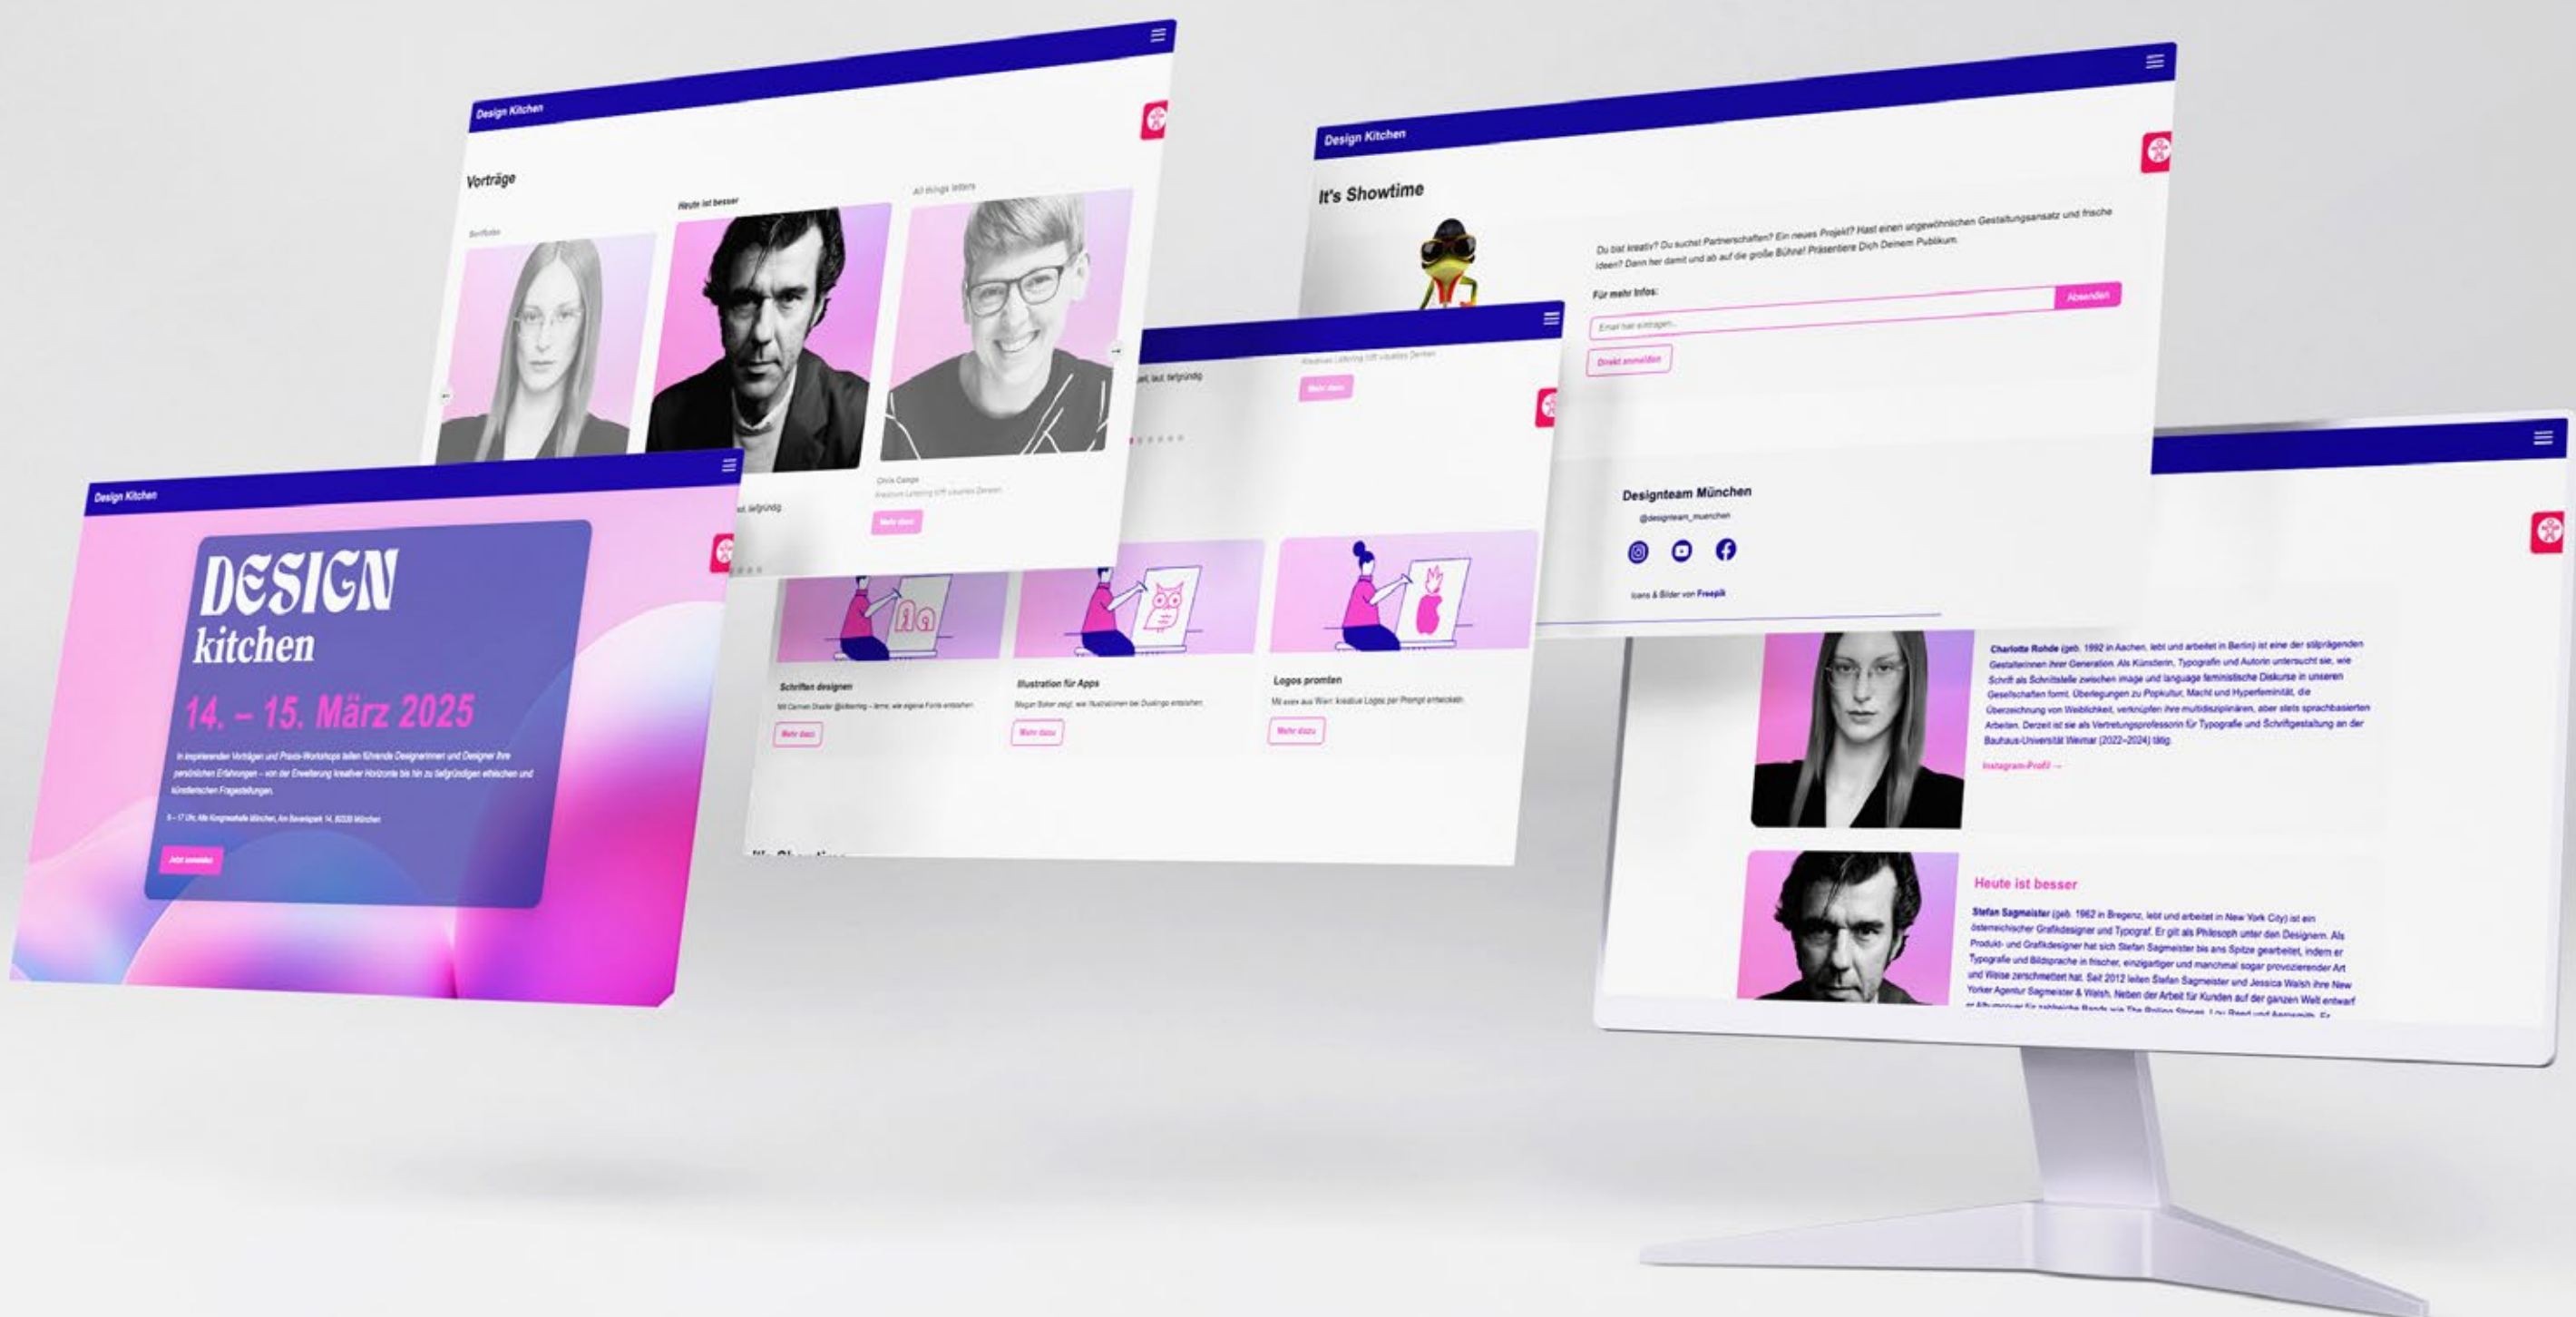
Design Kitchen

Vorträge

Berlfluder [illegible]

Heute ist besser

All things letters

Chris Campe

Kreatives Lettering trifft visuelles Denken

Mehr dazu

laut, tiefgründig

Design Kitchen

DESIGN kitchen

14. – 15. März 2025

In inspirierenden Vorträgen und Praxis-Workshops teilen führende Designerinnen und Designer ihre persönlichen Erfahrungen – von der Erweiterung kreativer Horizonte bis hin zu tiefgründigen ethischen und künstlerischen Fragestellungen.

9 – 17 Uhr, Alte Kongresshalle München, Am Bavariapark 14, 80339 München

Jetzt anmelden

Schriften designen

Mit Carmen Straßer @ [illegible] – lerne, wie eigene Fonts entstehen

Mehr dazu

Illustration für Apps

Megan Baker zeigt, wie Illustrationen bei Duolingo entstehen

Mehr dazu

Logos promten

Mit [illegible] aus Wien: kreative Logos per Prompt entwickeln

Mehr dazu

Design Kitchen

It's Showtime

Du bist kreativ? Du suchst Partnerschaften? Ein neues Projekt? Hast einen ungewöhnlichen Gestaltungsansatz und frische Ideen? Dann her damit und ab auf die große Bühne! Präsentiere Dich Deinem Publikum.

Für mehr Infos:

Email hier eintragen...

Absenden

Direkt anmelden

Designteam München

@designteam_muenchen

Icons & Bilder von Freepik

Charlotte Rohde (geb. 1992 in Aachen, lebt und arbeitet in Berlin) ist eine der stilprägenden Gestalterinnen ihrer Generation. Als Künstlerin, Typografin und Autorin untersucht sie, wie Schrift als Schnittstelle zwischen image und language feministische Diskurse in unseren Gesellschaften formt. Überlegungen zu Popkultur, Macht und Hyperfeminität, die Überzeichnung von Weiblichkeit, verknüpfen ihre multidisziplinären, aber stets sprachbasierten Arbeiten. Derzeit ist sie als Vertretungsprofessorin für Typografie und Schriftgestaltung an der Bauhaus-Universität Weimar (2022–2024) tätig.

Instagram-Profil →

Heute ist besser

Stefan Sagmeister (geb. 1962 in Bregenz, lebt und arbeitet in New York City) ist ein österreichischer Grafikdesigner und Typograf. Er gilt als Philosoph unter den Designern. Als Produkt- und Grafikdesigner hat sich Stefan Sagmeister bis ans Spitze gearbeitet, indem er Typografie und Bildsprache in frischer, einzigartiger und manchmal sogar provozierender Art und Weise zerschmettert hat. Seit 2012 leiten Stefan Sagmeister und Jessica Walsh ihre New Yorker Agentur Sagmeister & Walsh. Neben der Arbeit für Kunden auf der ganzen Welt entwarf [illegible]